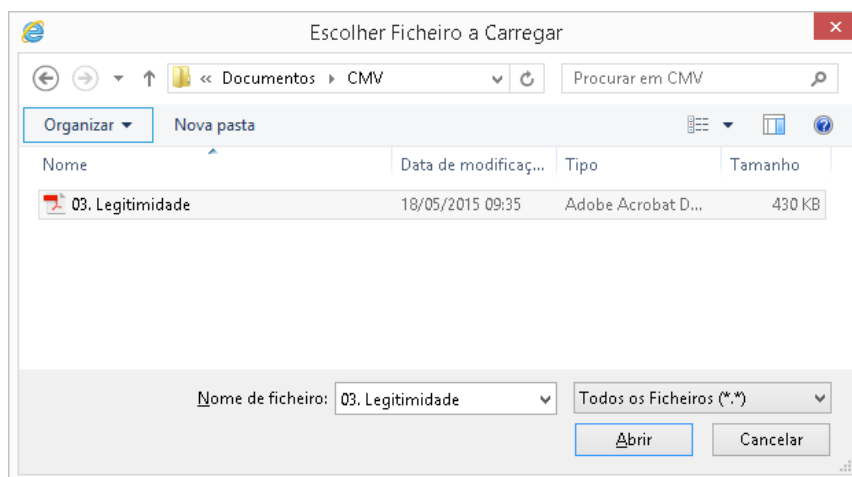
Escolher Ficheiro a Carregar

« Documentos ▸ CMV

Procurar em CMV

Organizar ▾ Nova pasta

| Nome | Data de modificaç... | Tipo | Tamanho |
|---|---|---|---|
| 03. Legitimidade | 18/05/2015 09:35 | Adobe Acrobat D... | 430 KB |

Nome de ficheiro: 03. Legitimidade

Todos os Ficheiros (*.*)

Abrir Cancelar